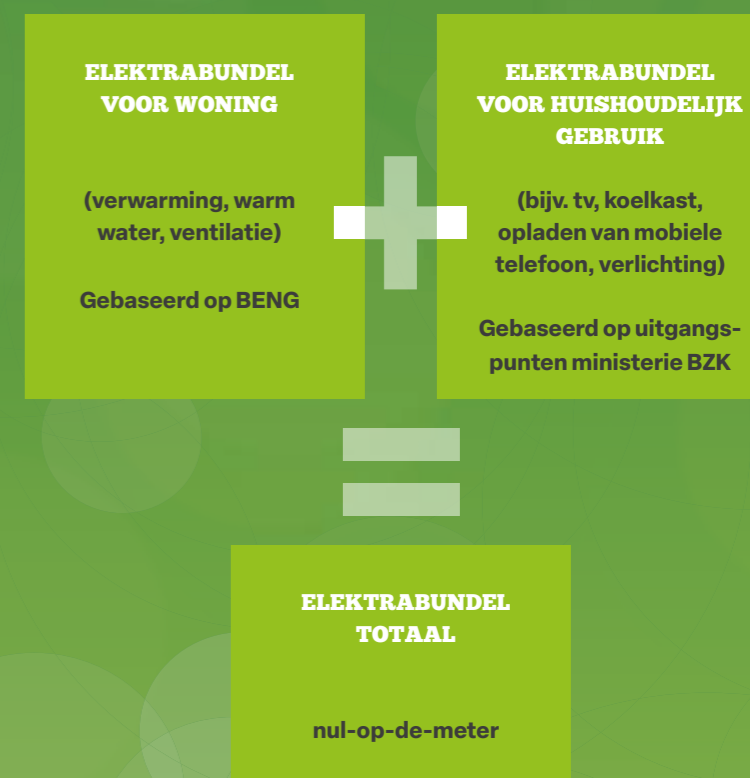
ELEKTRABUNDEL VOOR WONING

(verwarming, warm water, ventilatie)

Gebaseerd op BENG

ELEKTRABUNDEL VOOR HUISHOUDELIJK GEBRUIK

(bijv. tv, koelkast, opladen van mobiele telefoon, verlichting)

Gebaseerd op uitgangspunten ministerie BZK

ELEKTRABUNDEL TOTAAL

nul-op-de-meter